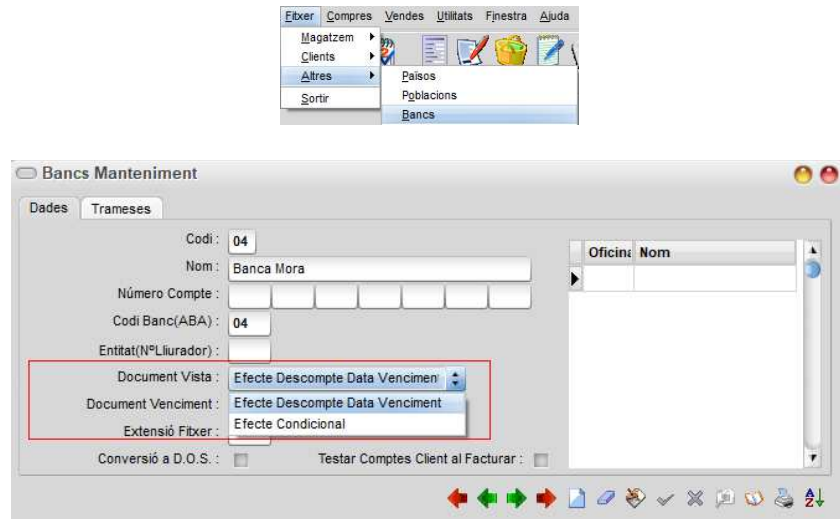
Fitxer Compres Vendes Utilitats Finestra Ajuda

Magatzem
Clients
Altres
Sortir

Paisos
Poblacions
Bancs

Bancs Manteniment

Dades | Trameses

Codi : 04
Nom : Banca Mora
Número Compte :
Codi Banc(ABA) : 04
Entitat(NºLliurador) :
Document Vista : Efecte Descompte Data Venciment
Document Venciment : Efecte Descompte Data Venciment
Extensió Fitxer : Efecte Condicional
Conversió a D.O.S. :
Testar Comptes Client al Facturar :

| Oficina | Nom |
|---|---|
| | |